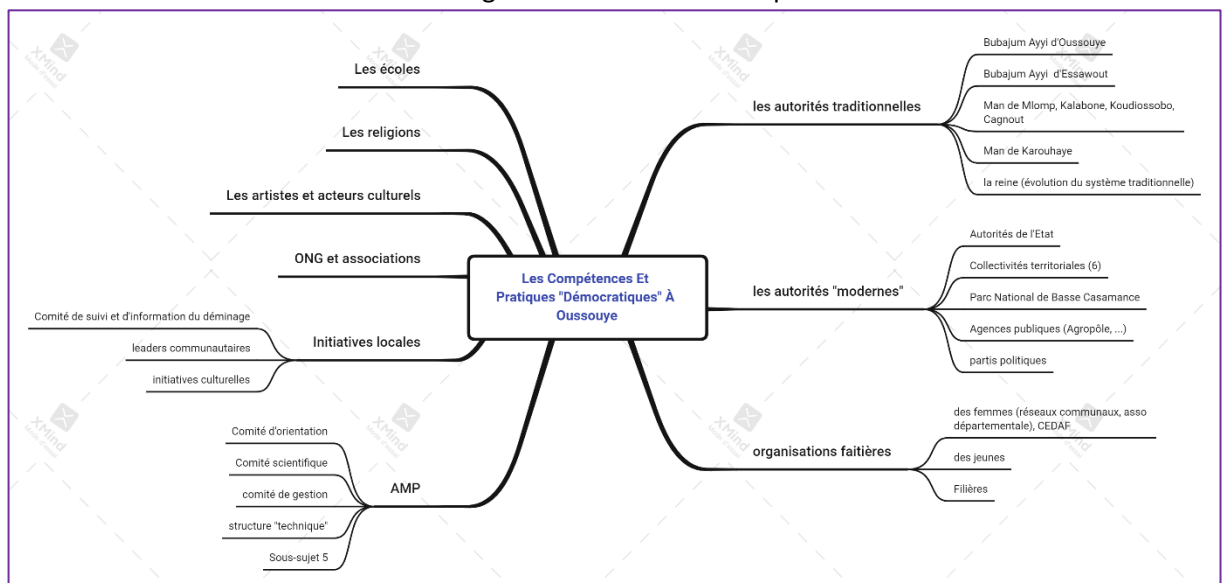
Les Compétences Et Pratiques "Démocratiques" À Oussouye

Les écoles

Les religions

Les artistes et acteurs culturels

ONG et associations

Initiatives locales

Comité de suivi et d'information du déminage

leaders communautaires

initiatives culturelles

AMP

Comité d'orientation

Comité scientifique

comité de gestion

structure "technique"

Sous-sujet 5

les autorités traditionnelles

Bubajum Ayyi d'Oussouye

Bubajum Ayyi d'Essawout

Man de Mlomp, Kalabone, Koudiossobo, Cagnout

Man de Karouhaye

la reine (évolution du système traditionnelle)

les autorités "modernes"

Autorités de l'Etat

Collectivités territoriales (6)

Parc National de Basse Casamance

Agences publiques (Agropôle, ...)

partis politiques

organisations faitières

des femmes (réseaux communaux, asso départementale), CEDAF

des jeunes

Filières

XMind